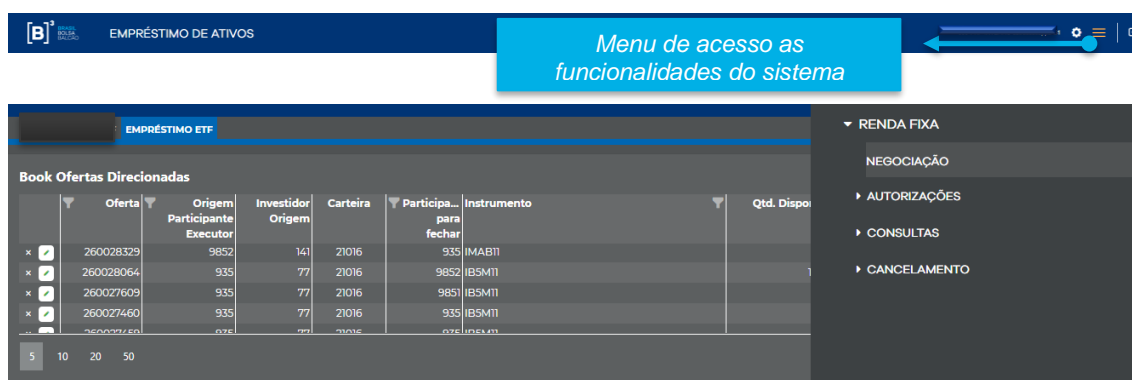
[B]³ BRASIL BOLSA BALCÃO EMPRÉSTIMO DE ATIVOS

Menu de acesso as funcionalidades do sistema

EMPRÉSTIMO ETF

Book Ofertas Direcionadas

| | Oferta | Origem Participante Executor | Investidor Origem | Carteira | Participa... para fechar | Instrumento | Qtd. Dispon |
|---|---|---|---|---|---|---|---|
| × | 260028329 | 9852 | 141 | 21016 | 935 | IMAB11 | |
| × | 260028064 | 935 | 77 | 21016 | 9852 | IB5M11 | 1 |
| × | 260027609 | 935 | 77 | 21016 | 9851 | IB5M11 | |
| × | 260027460 | 935 | 77 | 21016 | 935 | IB5M11 | |
| | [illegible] | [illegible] | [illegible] | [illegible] | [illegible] | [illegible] | |

5 10 20 50

RENDA FIXA
NEGOCIAÇÃO
AUTORIZAÇÕES
CONSULTAS
CANCELAMENTO